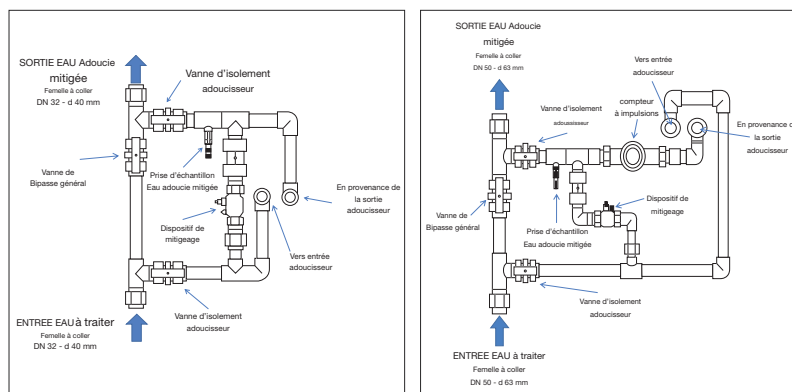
SORTIE EAU Adoucie mitigée
Femelle à coller
DN 32 - d 40 mm

Vanne d'isolement adoucisseur

Vanne de Bipasse général

Prise d'échantillon
Eau adoucie mitigée

En provenance de la sortie adoucisseur

Dispositif de mitigeage

Vers entrée adoucisseur

Vanne d'isolement adoucisseur

ENTREE EAU à traiter
Femelle à coller
DN 32 - d 40 mm

SORTIE EAU Adoucie mitigée
Femelle à coller
DN 50 - d 63 mm

Vers entrée adoucisseur

Vanne d'isolement
adoucisseur

compteur à impulsions

En provenance de la sortie adoucisseur

Vanne de Bipasse général

Dispositif de mitigeage

Prise d'échantillon
Eau adoucie mitigée

Vanne d'isolement
adoucisseur

ENTREE EAU à traiter
Femelle à coller
DN 50 - d 63 mm